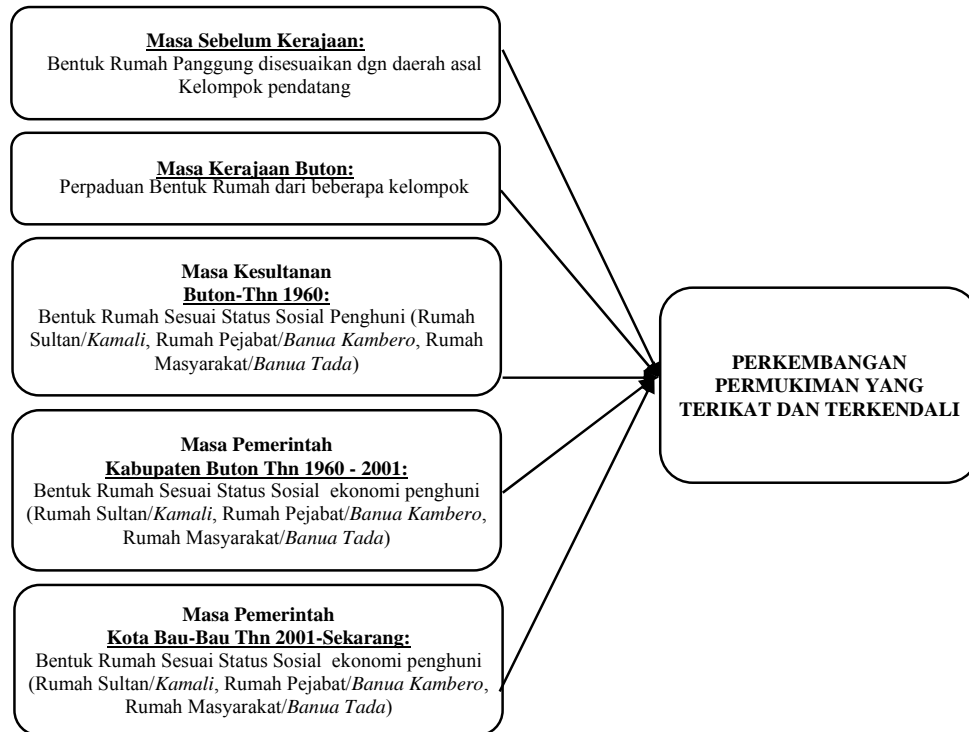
**Masa Sebelum Kerajaan:**
Bentuk Rumah Panggung disesuaikan dgn daerah asal Kelompok pendatang

**Masa Kerajaan Buton:**
Perpaduan Bentuk Rumah dari beberapa kelompok

**Masa Kesultanan**
**Buton-Thn 1960:**
Bentuk Rumah Sesuai Status Sosial Penghuni (Rumah Sultan/*Kamali*, Rumah Pejabat/*Banua Kambero*, Rumah Masyarakat/*Banua Tada*)

**Masa Pemerintah**
**Kabupaten Buton Thn 1960 - 2001:**
Bentuk Rumah Sesuai Status Sosial ekonomi penghuni (Rumah Sultan/*Kamali*, Rumah Pejabat/*Banua Kambero*, Rumah Masyarakat/*Banua Tada*)

**Masa Pemerintah**
**Kota Bau-Bau Thn 2001-Sekarang:**
Bentuk Rumah Sesuai Status Sosial ekonomi penghuni (Rumah Sultan/*Kamali*, Rumah Pejabat/*Banua Kambero*, Rumah Masyarakat/*Banua Tada*)

**PERKEMBANGAN PERMUKIMAN YANG TERIKAT DAN TERKENDALI**